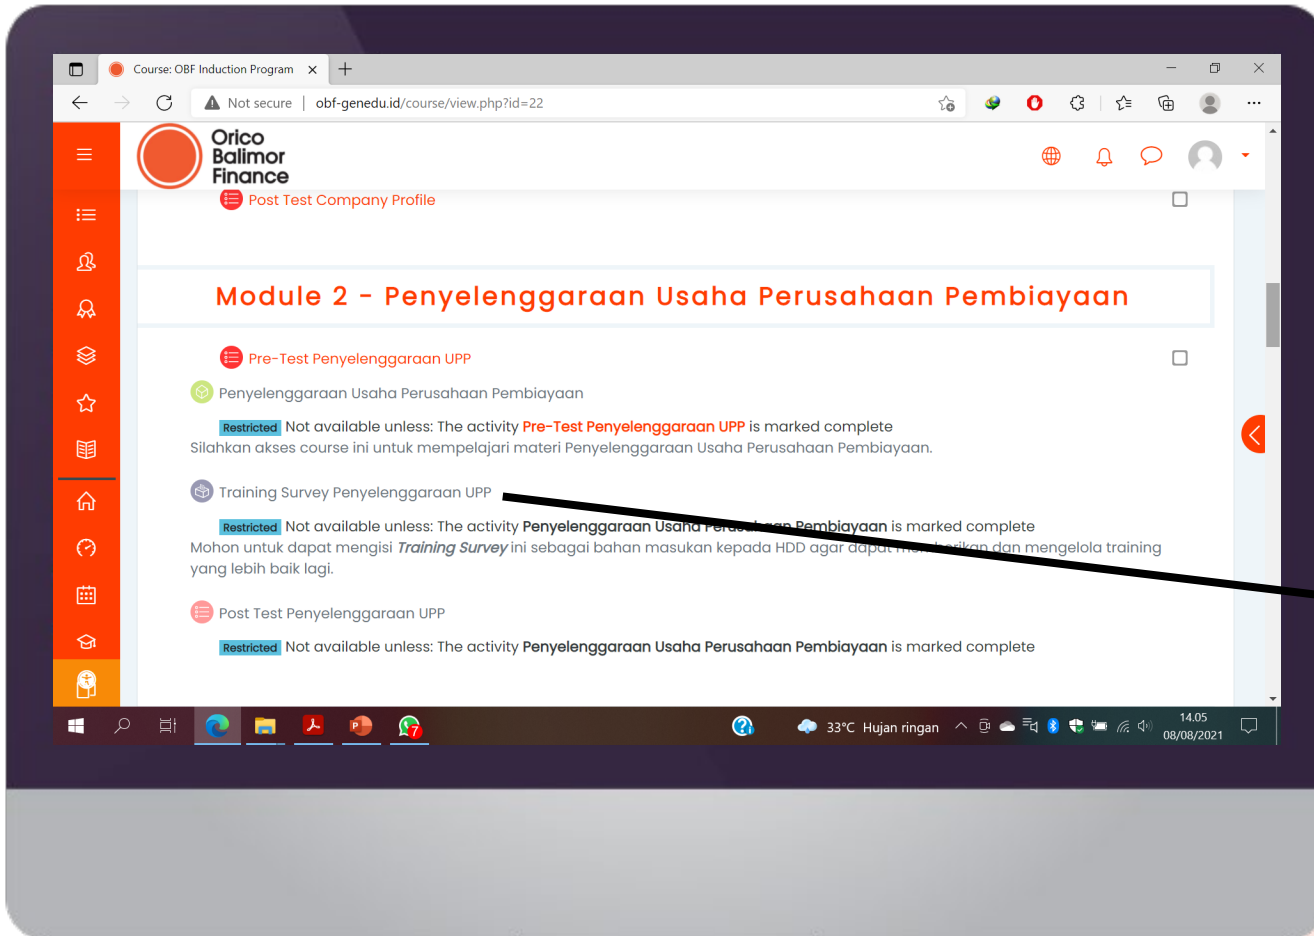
Course: OBF Induction Program ×

Not secure | obf-genedu.id/course/view.php?id=22

Orico Balimor Finance

Post Test Company Profile

Module 2 - Penyelenggaraan Usaha Perusahaan Pembiayaan

Pre-Test Penyelenggaraan UPP

Penyelenggaraan Usaha Perusahaan Pembiayaan

Restricted Not available unless: The activity Pre-Test Penyelenggaraan UPP is marked complete
Silahkan akses course ini untuk mempelajari materi Penyelenggaraan Usaha Perusahaan Pembiayaan.

Training Survey Penyelenggaraan UPP

Restricted Not available unless: The activity Penyelenggaraan Usaha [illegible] Pembiayaan is marked complete
Mohon untuk dapat mengisi Training Survey ini sebagai bahan masukan kepada HDD agar dapat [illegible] dan mengelola training yang lebih baik lagi.

Post Test Penyelenggaraan UPP

Restricted Not available unless: The activity Penyelenggaraan Usaha Perusahaan Pembiayaan is marked complete

33°C Hujan ringan 14.05 08/08/2021